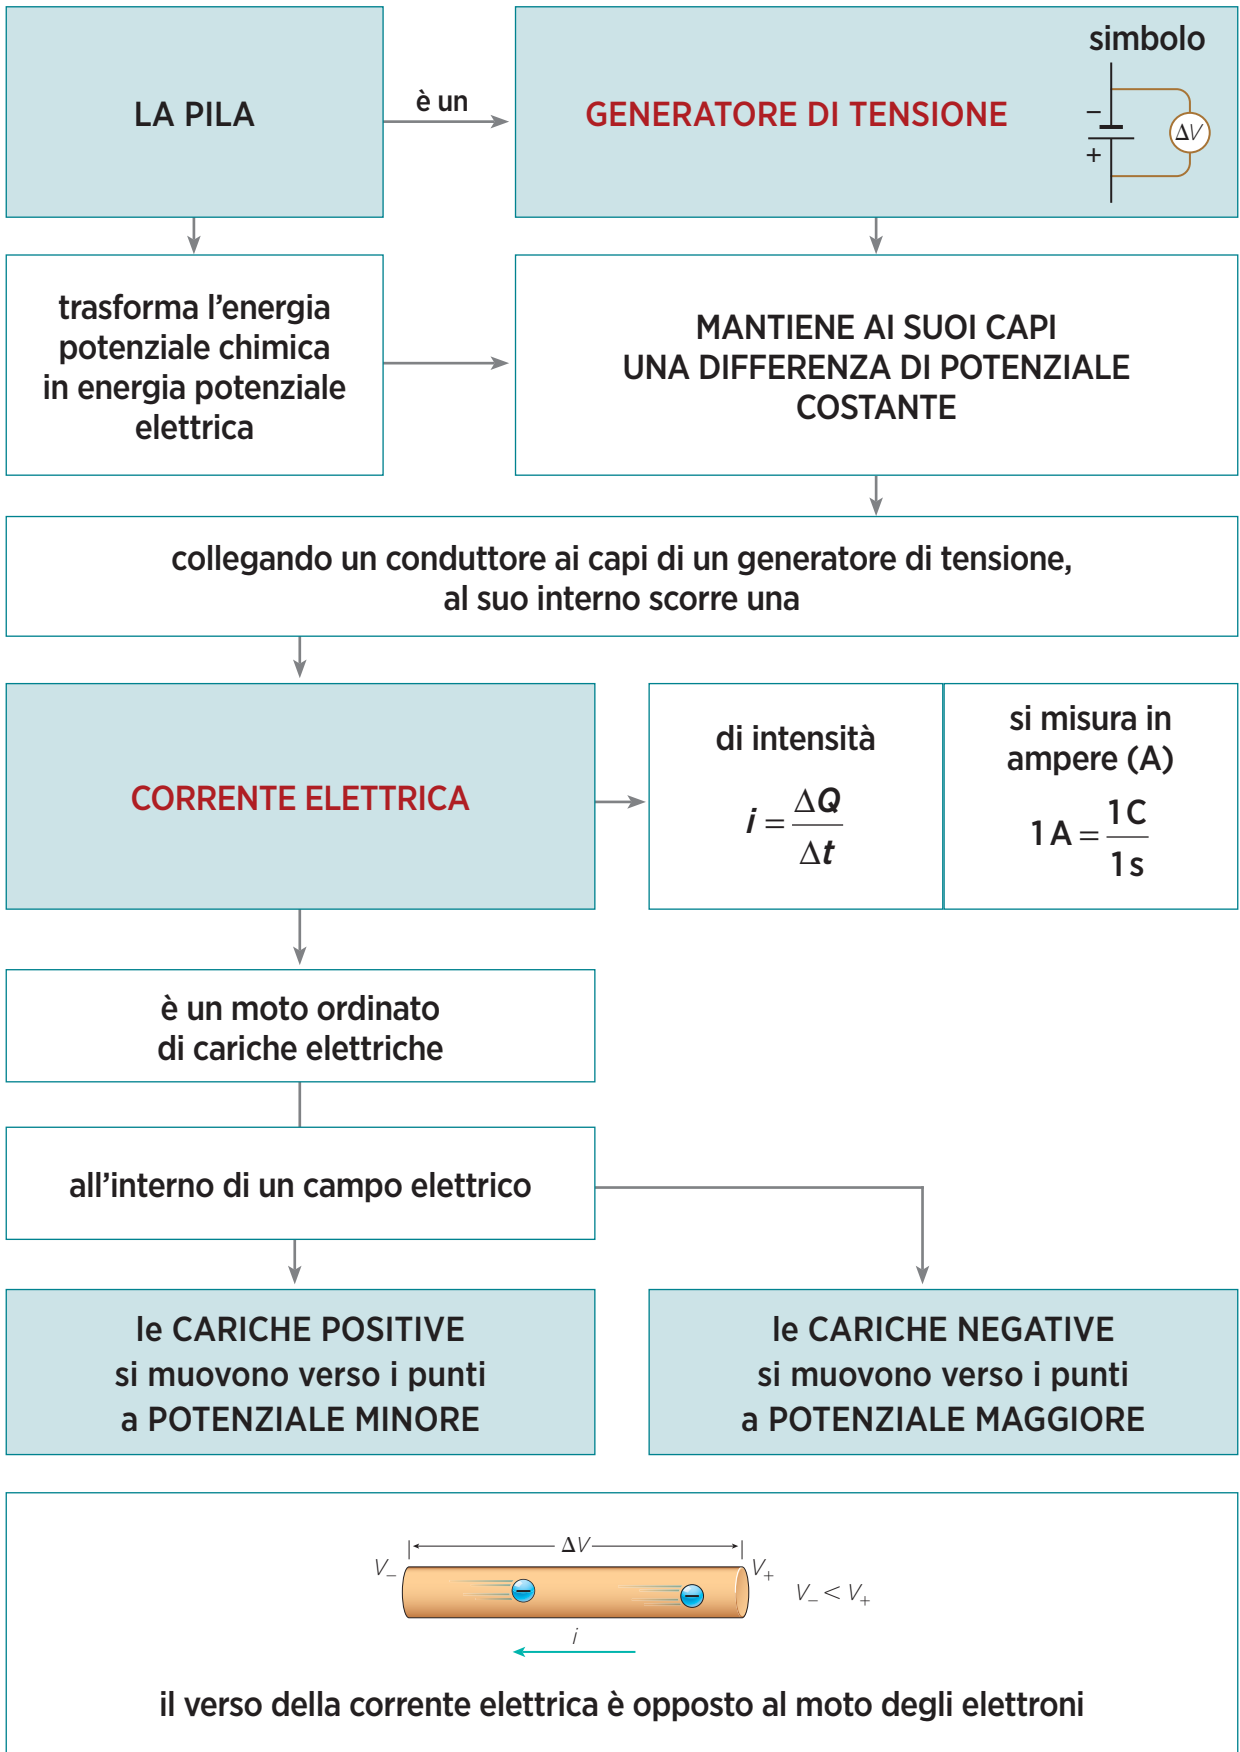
LA PILA

è un

GENERATORE DI TENSIONE

simbolo

$-$

$+$

$\Delta V$

trasforma l'energia potenziale chimica in energia potenziale elettrica

MANTIENE AI SUOI CAPI UNA DIFFERENZA DI POTENZIALE COSTANTE

collegando un conduttore ai capi di un generatore di tensione, al suo interno scorre una

CORRENTE ELETTRICA

di intensità

$i = \frac{\Delta Q}{\Delta t}$

si misura in ampere (A)

$1\,A = \frac{1\,C}{1\,s}$

è un moto ordinato di cariche elettriche

all'interno di un campo elettrico

le CARICHE POSITIVE si muovono verso i punti a POTENZIALE MINORE

le CARICHE NEGATIVE si muovono verso i punti a POTENZIALE MAGGIORE

$V_-$

$\Delta V$

$V_+$

$V_- < V_+$

$i$

il verso della corrente elettrica è opposto al moto degli elettroni